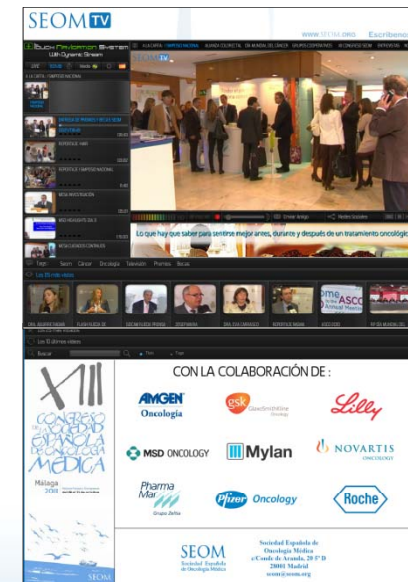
SEOM TV

www.SEOM.org Escribeno

Touch Anywhere System
With Dynamic Stream

A LA CARTA | TEMPESTAD NACIONAL | ALIANZA COLORRECTAL | DÍA MUNDIAL DEL CÁNCER | GRUPOS COOPERATIVOS | XIII CONGRESO SEOM | ENTREVISTAS

LIVE

A LA CARTA / TEMPESTAD NACIONAL

ENTREGA DE PREMIOS Y BECAS SEOM 2011-FUNDACIÓN

REPORTAJE NAIB

REPORTAJE / TEMPESTAD NACIONAL

MESA INVESTIGACIÓN

MSD HEXAGENTICIDA D

MESA CUIDADOS CONTINUOS

Crear riesgo

Redes Sociales

Lo que hay que saber para sentirse mejor antes, durante y después de un tratamiento oncológico

Tags: Seom Cáncer Oncología Televisión Premios Becas

Los 10 más vistos

DRA. BEGOÑA NAGAN
FLASH NOTICIAS DE
SOECIAL POLICÍA PROMOS
ENTREVISTA
DRA. EVA CARRASCO
REPORTAJE NAGAN
ASCO VIDEO
RP DÍA MUNDIAL DEL

Los 10 últimos vídeos

Buscar

XIII CONGRESO DE LA SOCIEDAD ESPAÑOLA DE ONCOLOGÍA MÉDICA

Málaga
2011

SEOM

CON LA COLABORACIÓN DE:

AMGEN Oncología

gsk GlaxoSmithKline Oncology

Lilly

MSD ONCOLOGY

Mylan

NOVARTIS ONCOLOGY

Pharma Mar Grupo Zeltia

Pfizer Oncology

Roche

SEOM
Sociedad Española de Oncología Médica

Sociedad Española de Oncología Médica
c/Conde de Aranda, 20 5º D
28001 Madrid
seom@seom.org